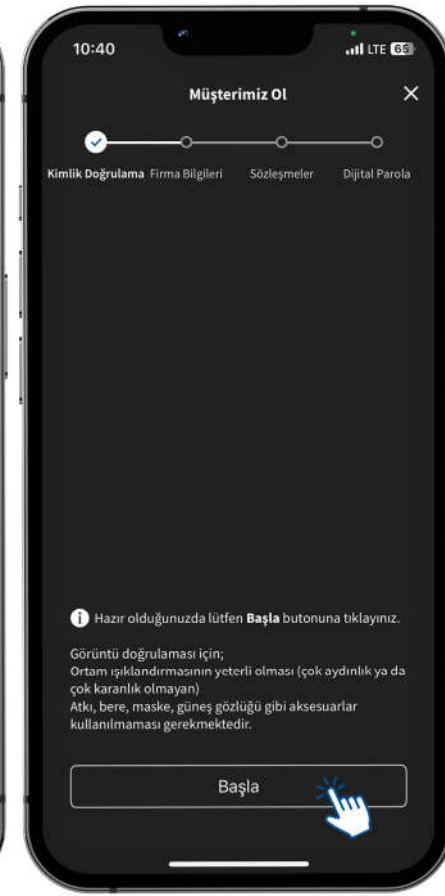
10:40

LTE 65

Müşterimiz Ol

Kimlik Doğrulama Firma Bilgileri Sözleşmeler Dijital Parola

Hazır olduğunuzda lütfen **Başla** butonuna tıklayınız.

Görüntü doğrulaması için;
Ortam ışıklandırmasının yeterli olması (çok aydınlık ya da çok karanlık olmayan)
Atkı, bere, maske, güneş gözlüğü gibi aksesuarlar kullanılmaması gerekmektedir.

Başla